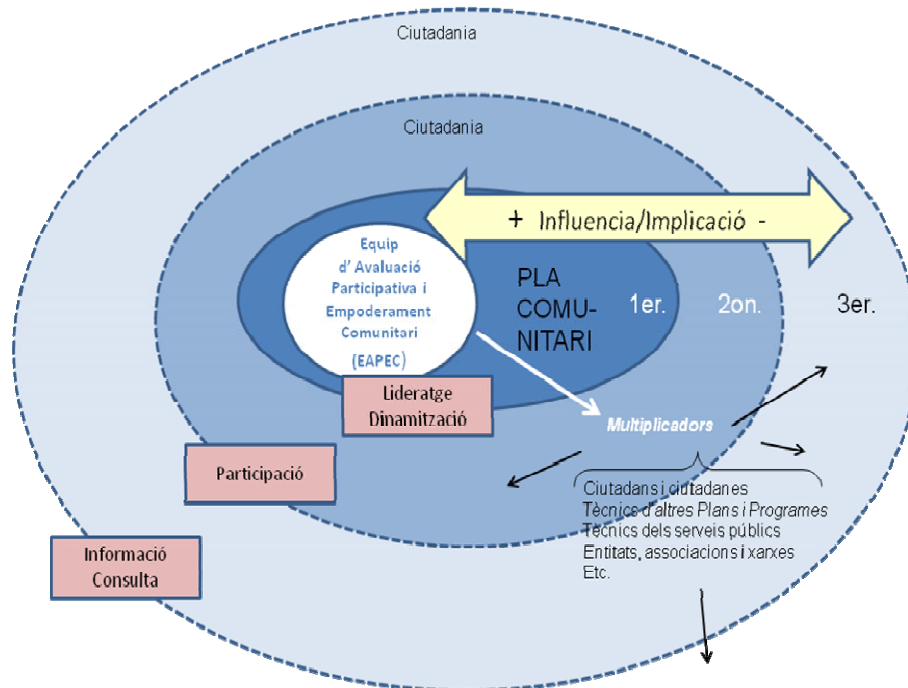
Ciutadania

Ciutadania

+ Influencia/Implicació -

Equip d' Avaluació Participativa i Empoderament Comunitari (EAPEC)

PLA COMUNITARI

1er.

2on.

3er.

Lideratge Dinamització

Multiplicadors

Participació

Ciutadans i ciutadanes
Tècnics d'altres Plans i Programes
Tècnics dels serveis públics
Entitats, associacions i xarxes
Etc.

Informació Consulta